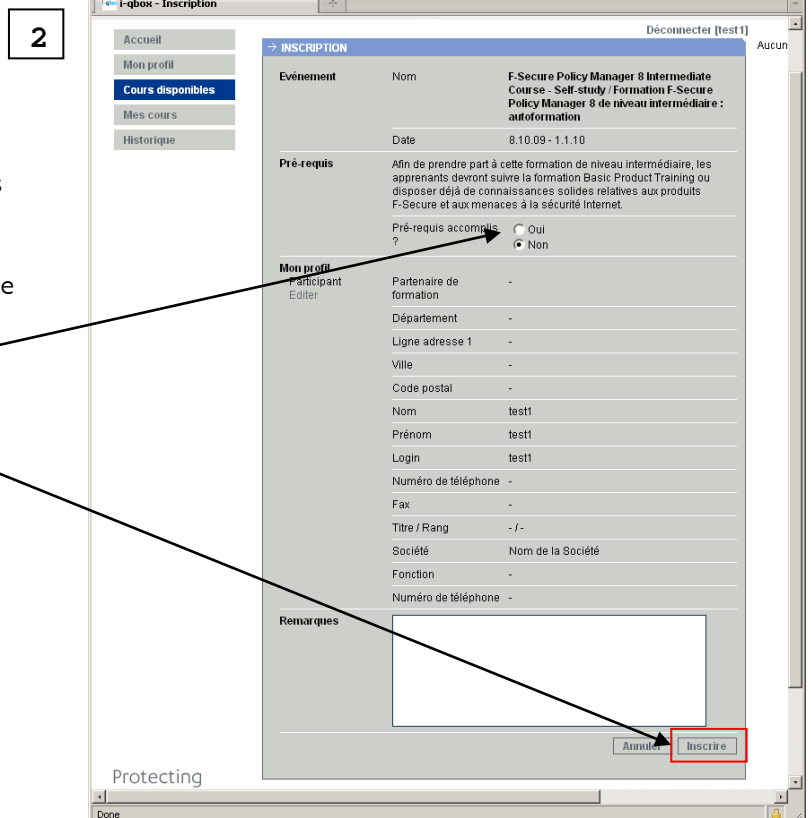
2

i-qbox - Inscription

Déconnecter [test1]

Aucun

Accueil
Mon profil
Cours disponibles
Mes cours
Historique

→ INSCRIPTION

| | | |
|---|---|---|
| Evénement | Nom | F-Secure Policy Manager 8 Intermediate Course - Self-study / Formation F-Secure Policy Manager 8 de niveau intermédiaire : autoformation |
| | Date | 8.10.09 - 1.1.10 |
| Pré-requis | Afin de prendre part à cette formation de niveau intermédiaire, les apprenants devront suivre la formation Basic Product Training ou disposer déjà de connaissances solides relatives aux produits F-Secure et aux menaces à la sécurité Internet. | |
| | Pré-requis accomplis ? | Oui / Non |
| Mon profil Participant Editer | Partenaire de formation | - |
| | Département | - |
| | Ligne adresse 1 | - |
| | Ville | - |
| | Code postal | - |
| | Nom | test1 |
| | Prénom | test1 |
| | Login | test1 |
| | Numéro de téléphone | - |
| | Fax | - |
| | Titre / Rang | - / - |
| | Société | Nom de la Société |
| | Fonction | - |
| | Numéro de téléphone | - |
| Remarques | | |

Annuler Inscrire

Protecting

Done